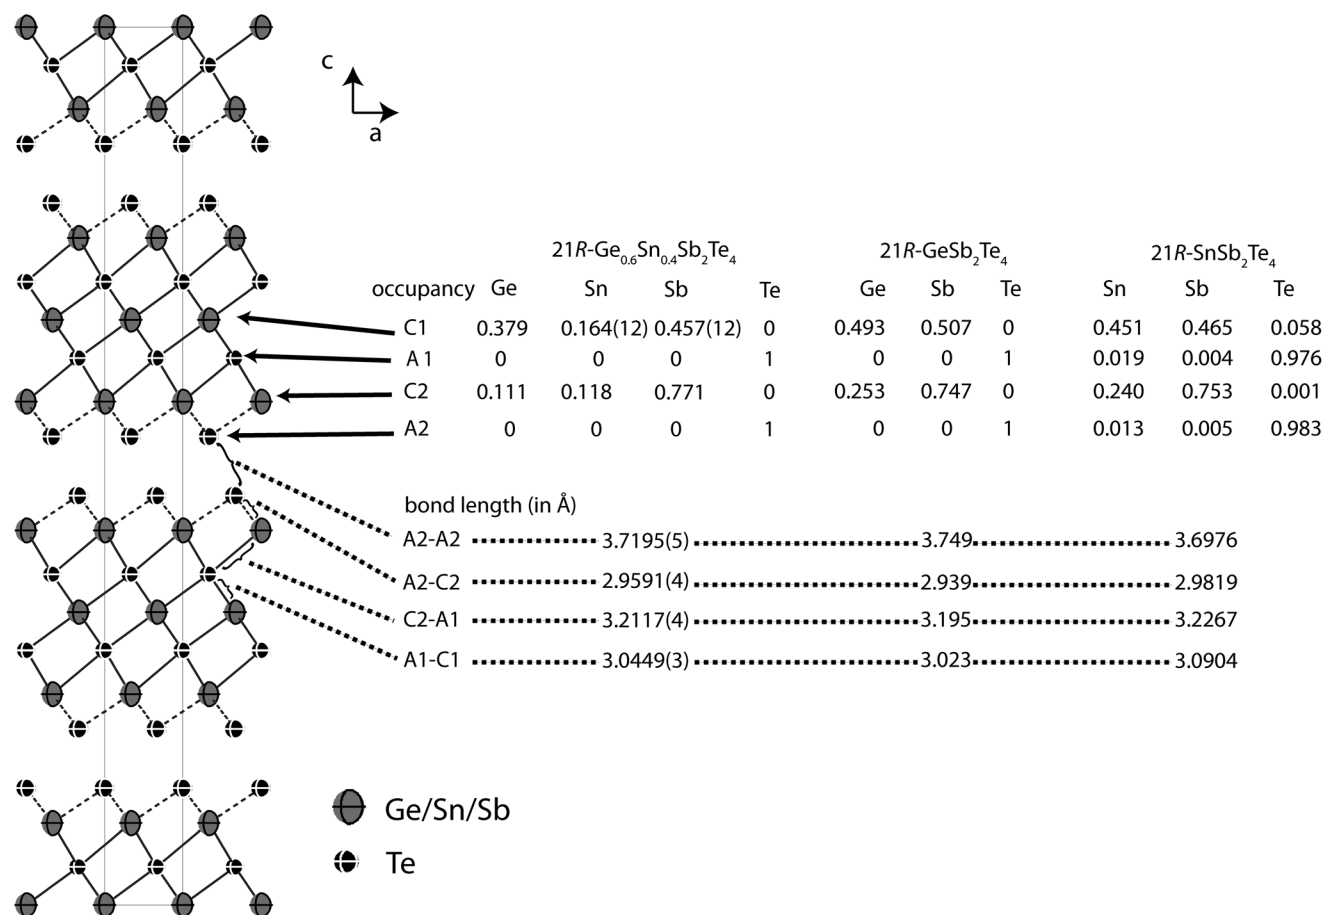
c
a

| | 21*R*-$Ge_{0.6}Sn_{0.4}Sb_2Te_4$ | | | | 21*R*-$GeSb_2Te_4$ | | | 21*R*-$SnSb_2Te_4$ | | |
|---|---|---|---|---|---|---|---|---|---|---|
| occupancy | Ge | Sn | Sb | Te | Ge | Sb | Te | Sn | Sb | Te |
| C1 | 0.379 | 0.164(12) | 0.457(12) | 0 | 0.493 | 0.507 | 0 | 0.451 | 0.465 | 0.058 |
| A 1 | 0 | 0 | 0 | 1 | 0 | 0 | 1 | 0.019 | 0.004 | 0.976 |
| C2 | 0.111 | 0.118 | 0.771 | 0 | 0.253 | 0.747 | 0 | 0.240 | 0.753 | 0.001 |
| A2 | 0 | 0 | 0 | 1 | 0 | 0 | 1 | 0.013 | 0.005 | 0.983 |

bond length (in Å)

| | | | |
|---|---|---|---|
| A2-A2 | 3.7195(5) | 3.749 | 3.6976 |
| A2-C2 | 2.9591(4) | 2.939 | 2.9819 |
| C2-A1 | 3.2117(4) | 3.195 | 3.2267 |
| A1-C1 | 3.0449(3) | 3.023 | 3.0904 |

Ge/Sn/Sb
Te